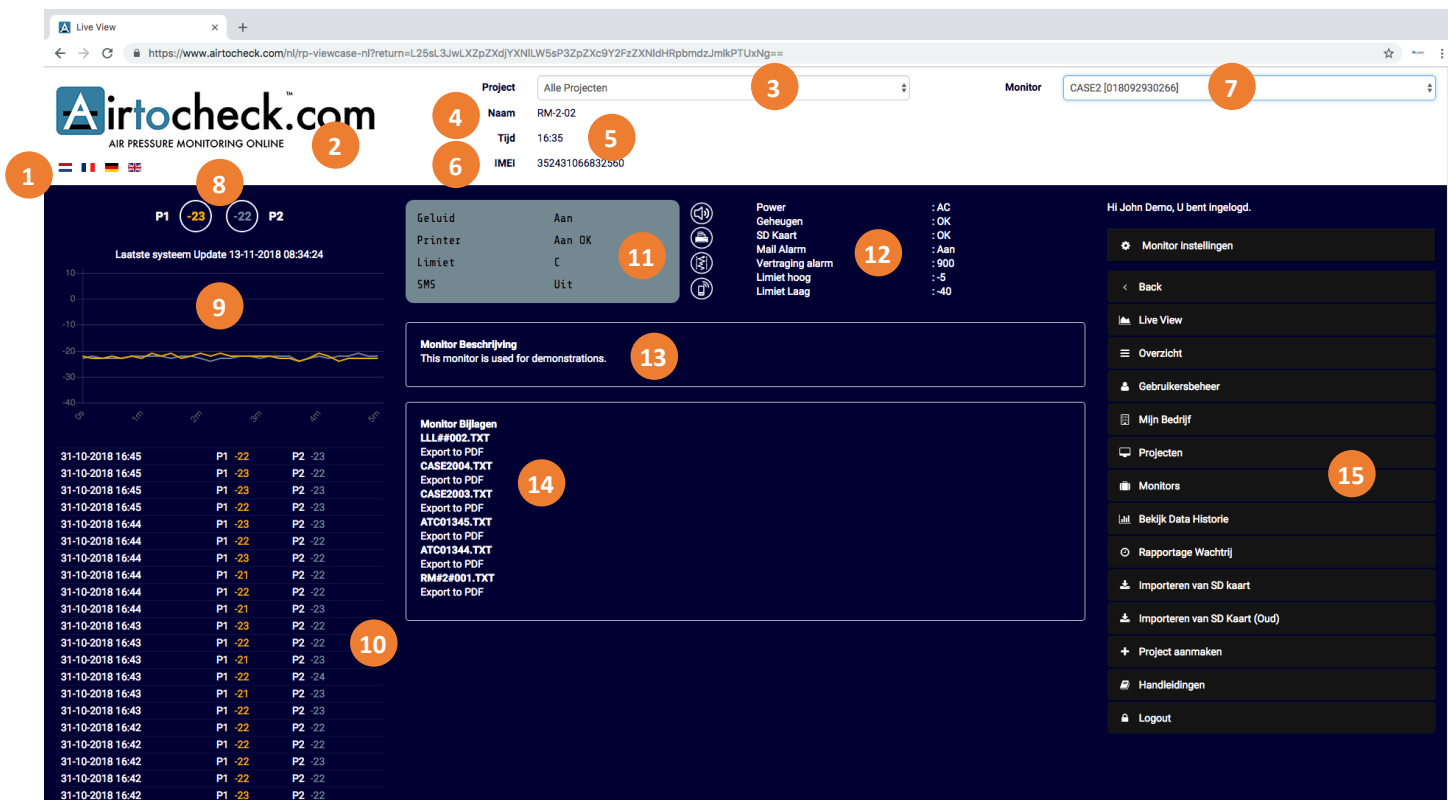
Live View
https://www.airtocheck.com/nl/rp-viewcase-nl?return=L25sL3JwLXZpZXdjYXNlLW5sP3ZpZXc9Y2FzZXNldHRpbmdzJmlkPTUxNg==

Airtocheck.com™
AIR PRESSURE MONITORING ONLINE

1 2 3 4 5 6 7 8

Project Alle Projecten
Naam RM-2-02
Tijd 16:35
IMEI 352431066832560
Monitor CASE2 [018092930266]

P1 -23 -22 P2

Laatste systeem Update 13-11-2018 08:34:24

10
0
-10
-20
-30
-40
0s 1m 2m 3m 4m 5m

9

| | | |
|---|---|---|
| 31-10-2018 16:45 | P1 -22 | P2 -23 |
| 31-10-2018 16:45 | P1 -23 | P2 -22 |
| 31-10-2018 16:45 | P1 -22 | P2 -23 |
| 31-10-2018 16:45 | P1 -22 | P2 -23 |
| 31-10-2018 16:44 | P1 -23 | P2 -23 |
| 31-10-2018 16:44 | P1 -22 | P2 -22 |
| 31-10-2018 16:44 | P1 -23 | P2 -22 |
| 31-10-2018 16:44 | P1 -21 | P2 -22 |
| 31-10-2018 16:44 | P1 -22 | P2 -22 |
| 31-10-2018 16:44 | P1 -21 | P2 -23 |
| 31-10-2018 16:43 | P1 -23 | P2 -22 |
| 31-10-2018 16:43 | P1 -22 | P2 -22 |
| 31-10-2018 16:43 | P1 -21 | P2 -23 |
| 31-10-2018 16:43 | P1 -22 | P2 -24 |
| 31-10-2018 16:43 | P1 -21 | P2 -23 |
| 31-10-2018 16:43 | P1 -22 | P2 -23 |
| 31-10-2018 16:42 | P1 -22 | P2 -23 |
| 31-10-2018 16:42 | P1 -22 | P2 -22 |
| 31-10-2018 16:42 | P1 -22 | P2 -23 |
| 31-10-2018 16:42 | P1 -22 | P2 -23 |
| 31-10-2018 16:42 | P1 -23 | P2 -22 |

10

Geluid Aan
Printer Aan OK
Limiet C
SMS Uit

11

Power : AC
Geheugen : OK
SD Kaart : OK
Mail Alarm : Aan
Vertraging alarm : 900
Limiet hoog : -5
Limiet Laag : -40

12

Monitor Beschrijving
This monitor is used for demonstrations.

13

Monitor Bijlagen
LLL##002.TXT
Export to PDF
CASE2004.TXT
Export to PDF
CASE2003.TXT
Export to PDF
ATC01345.TXT
Export to PDF
ATC01344.TXT
Export to PDF
RM#2#001.TXT
Export to PDF

14

Hi John Demo, U bent ingelogd.
Monitor instellingen
Back
Live View
Overzicht
Gebruikersbeheer
Mijn Bedrijf
Projecten
Monitors
Bekijk Data Historie
Rapportage Wachtrij
Importeren van SD kaart
Importeren van SD Kaart (Oud)
Project aanmaken
Handleidingen
Logout

15